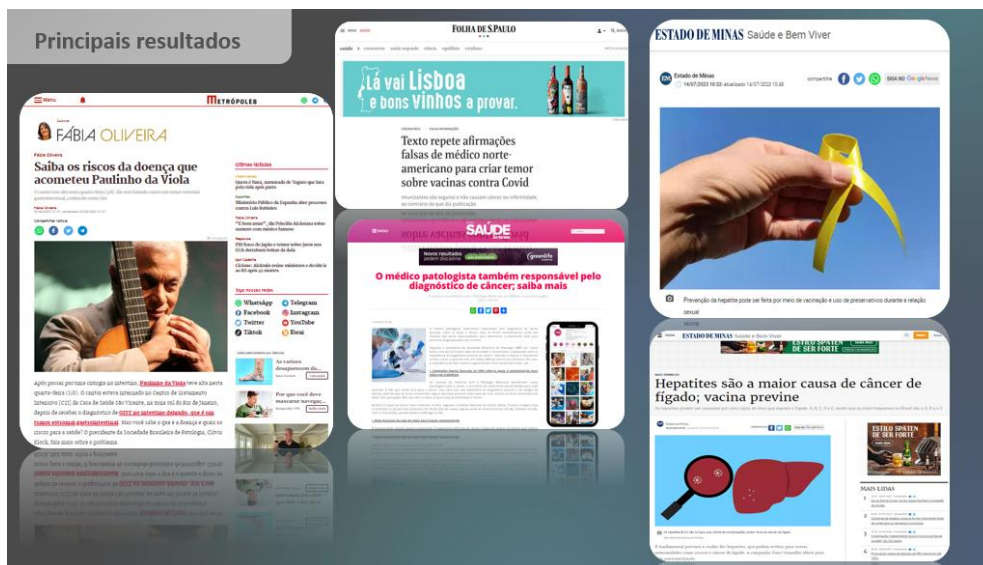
Principais resultados

Menu
METRÓPOLES
FÁBIA OLIVEIRA
Fábia Oliveira
Saiba os riscos da doença que acometeu Paulinho da Viola
Últimas notícias
Siga nossas redes
WhatsApp
Telegram
Facebook
Instagram
Twitter
YouTube
TikTok
Kwai
Após passar por uma cirurgia no intestino, Paulinho da Viola teve alta nesta quarta-feira (1/6).

FOLHA DE S.PAULO
Lá vai Lisboa e bons vinhos a provar.
Texto repete afirmações falsas de médico norte-americano para criar temor sobre vacinas contra Covid

SAÚDE
O médico patologista também responsável pelo diagnóstico de câncer; saiba mais

ESTADO DE MINAS Saúde e Bem Viver
Estado de Minas
14/07/2023 10:33 - atualizado 14/07/2023 10:48
compartilhe
SIGA NO Google News
Prevenção da hepatite pode ser feita por meio de vacinação e uso de preservativos durante a relação sexual

ESTADO DE MINAS Saúde e Bem Viver
ESTILO SPATEN DE SER FORTE
Hepatites são a maior causa de câncer de fígado; vacina previne
ESTILO SPATEN DE SER FORTE
MAIS LIDAS